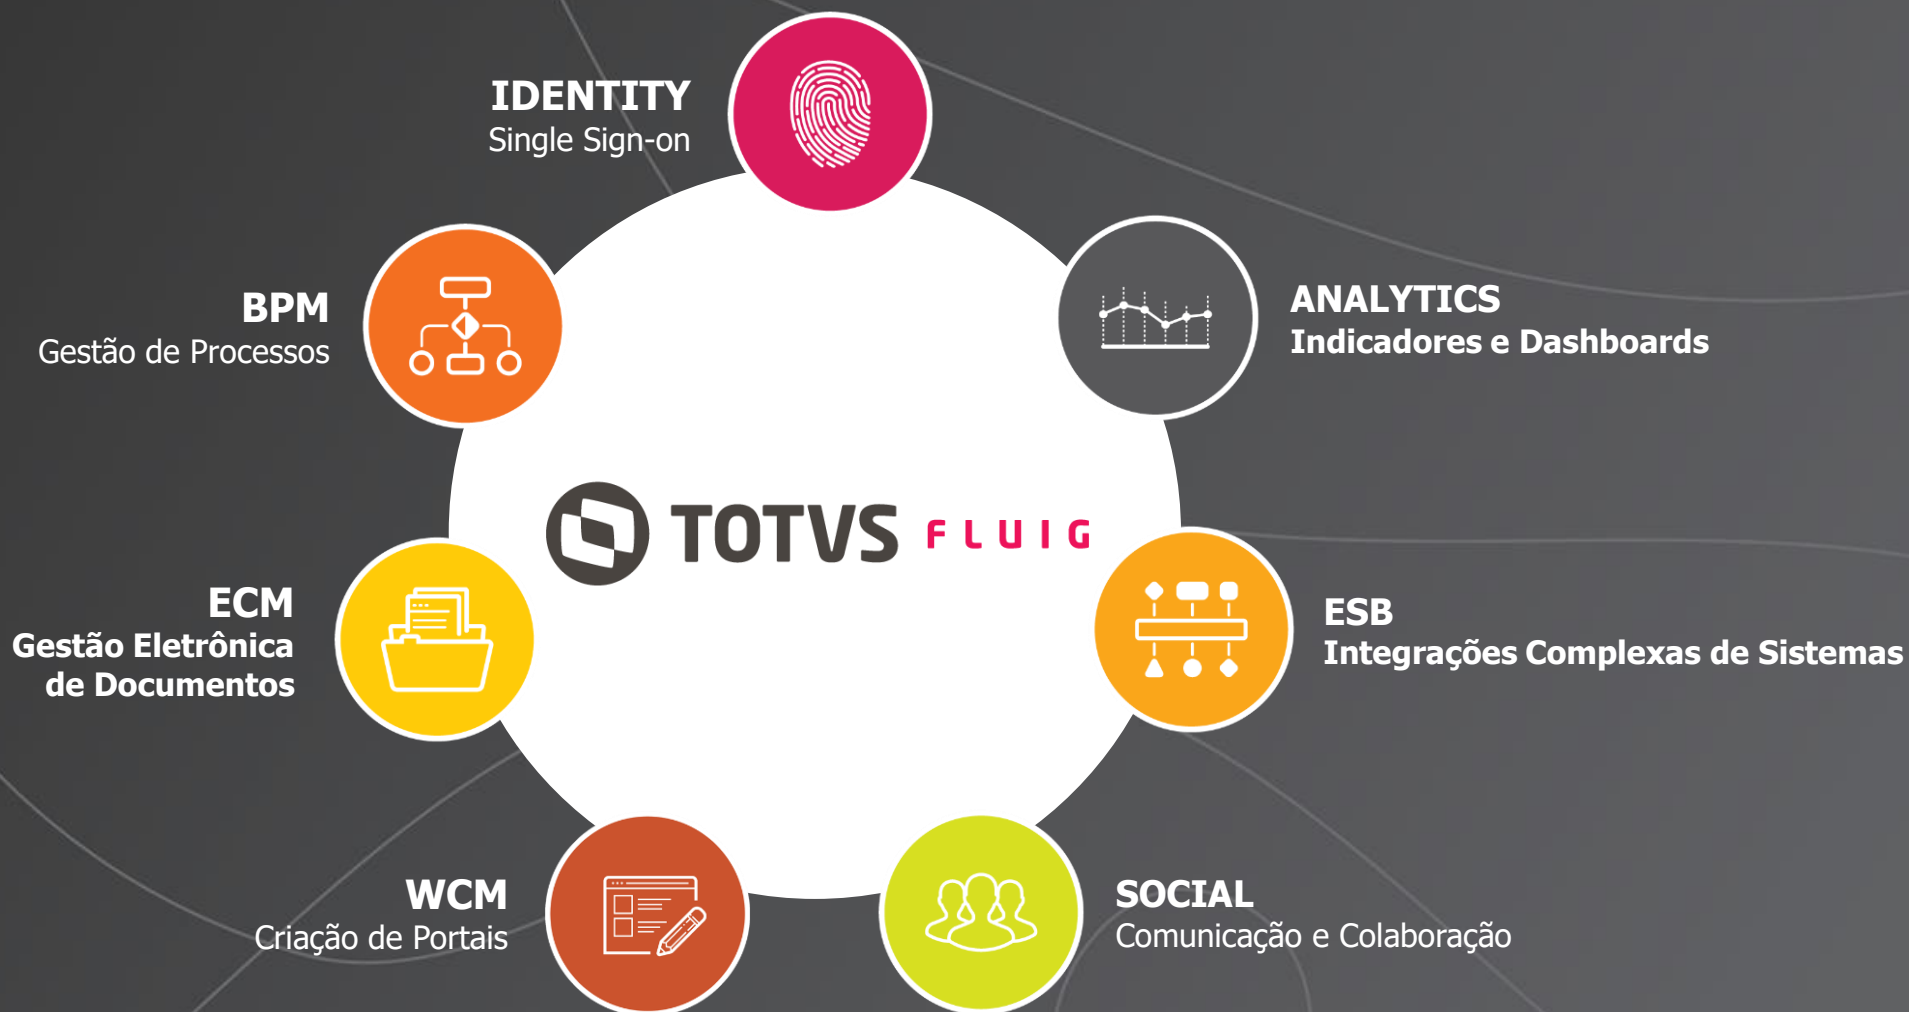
IDENTITY
Single Sign-on

BPM
Gestão de Processos

ANALYTICS
Indicadores e Dashboards

TOTVS FLUIG

ECM
Gestão Eletrônica de Documentos

ESB
Integrações Complexas de Sistemas

WCM
Criação de Portais

SOCIAL
Comunicação e Colaboração